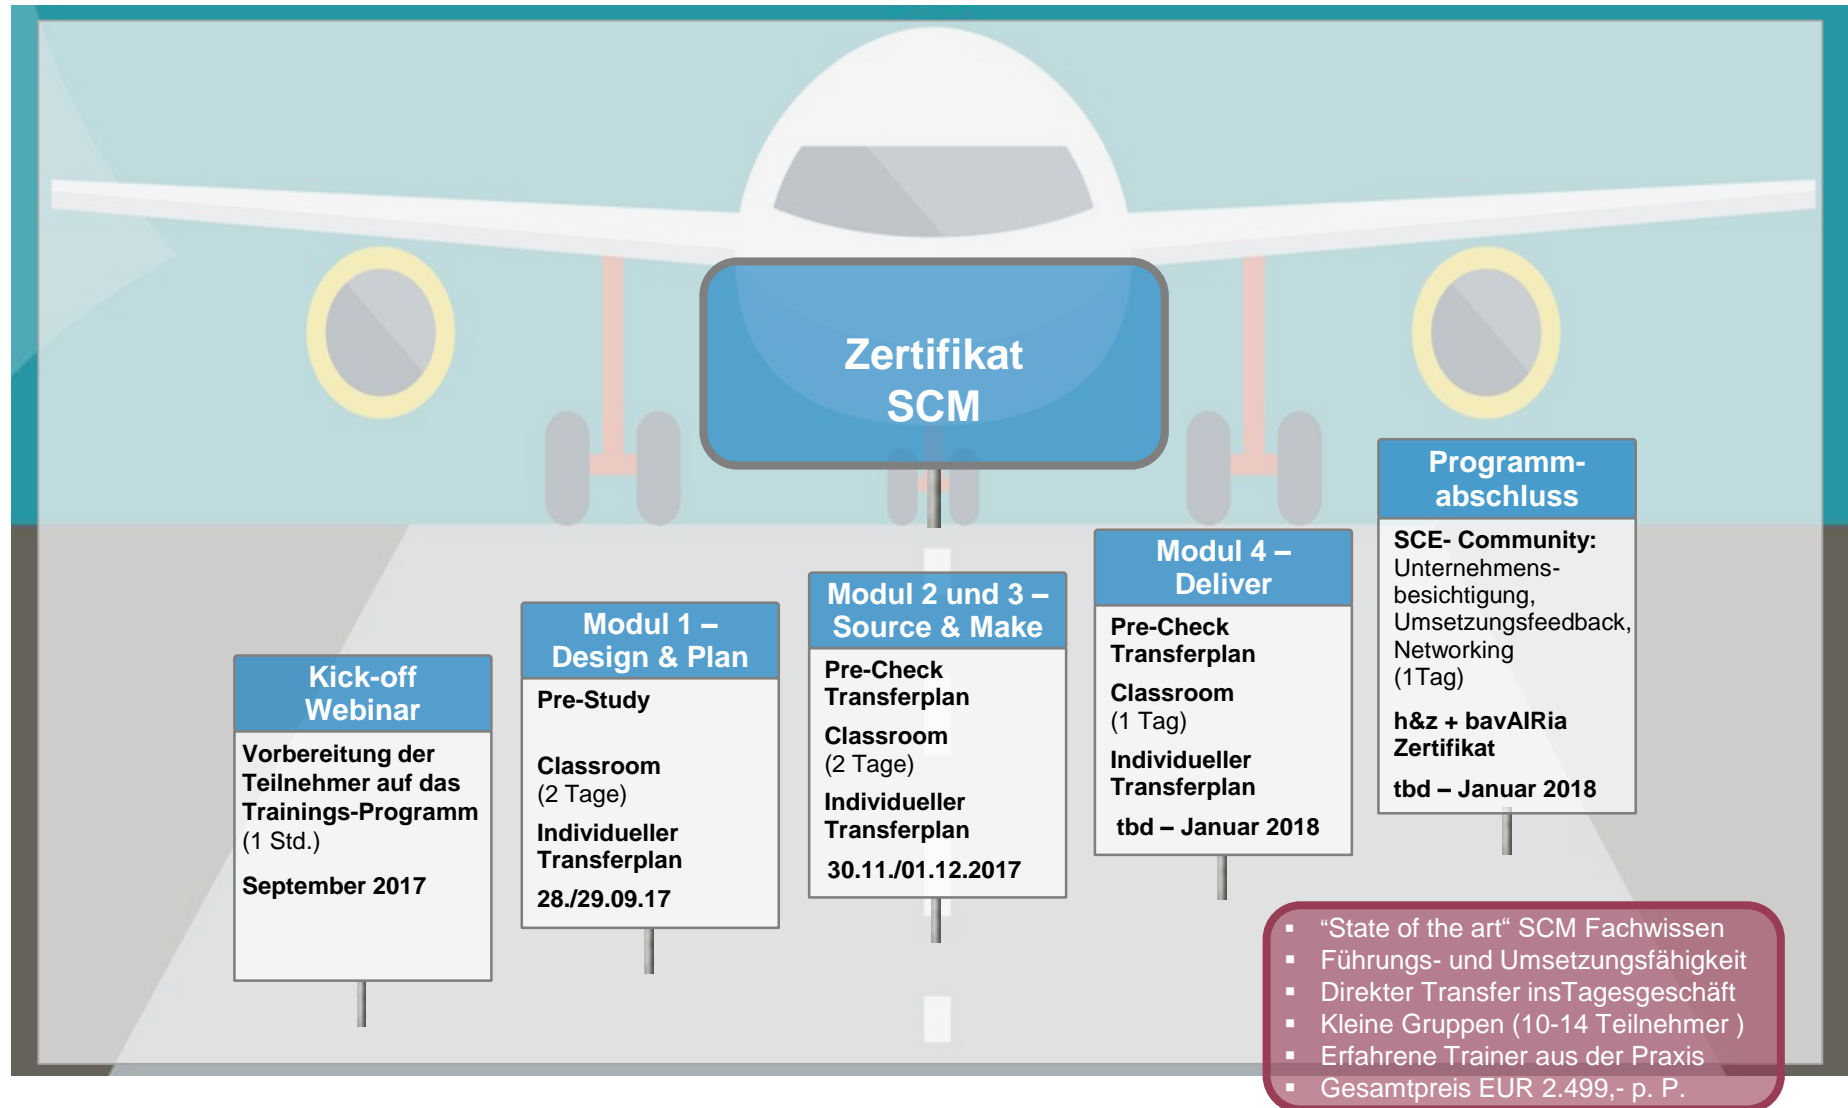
Zertifikat SCM

Kick-off Webinar

Vorbereitung der Teilnehmer auf das Trainings-Programm (1 Std.)

September 2017

Modul 1 – Design & Plan

Pre-Study

Classroom (2 Tage)

Individueller Transferplan

28./29.09.17

Modul 2 und 3 – Source & Make

Pre-Check Transferplan

Classroom (2 Tage)

Individueller Transferplan

30.11./01.12.2017

Modul 4 – Deliver

Pre-Check Transferplan

Classroom (1 Tag)

Individueller Transferplan

tbd – Januar 2018

Programm-abschluss

SCE- Community: Unternehmens-besichtigung, Umsetzungsfeedback, Networking (1Tag)

h&z + bavAIRia Zertifikat

tbd – Januar 2018

▪ “State of the art“ SCM Fachwissen
▪ Führungs- und Umsetzungsfähigkeit
▪ Direkter Transfer insTagesgeschäft
▪ Kleine Gruppen (10-14 Teilnehmer )
▪ Erfahrene Trainer aus der Praxis
▪ Gesamtpreis EUR 2.499,- p. P.